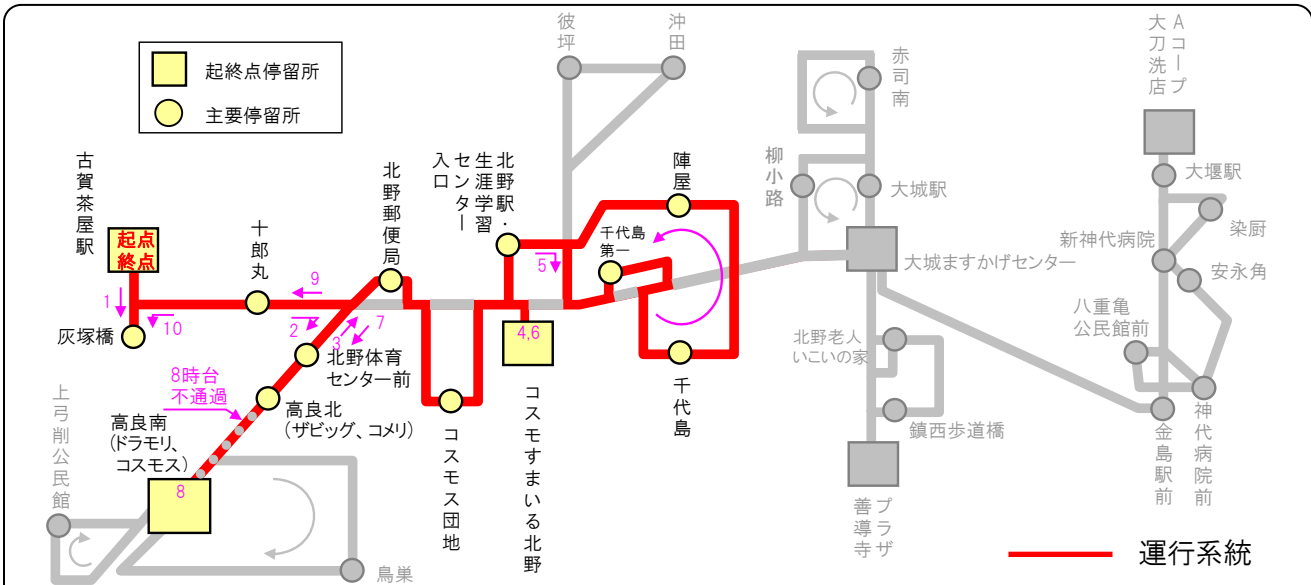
起終点停留所
主要停留所

古賀茶屋駅
起点終点
灰塚橋
十郎丸
北野郵便局
北野駅・生涯学習センター入口
陣屋
千代島第一
千代島
コスモス団地
コスモすまいる北野
4,6
北野体育センター前
高良北（ザビッグ、コメリ）
高良南（ドラモリ、コスモス）
8
8時台不通過
上弓削公民館
鳥巣
彼坪
沖田
赤司南
柳小路
大城駅
大城ますかげセンター
北野老人いこいの家
鎮西歩道橋
善導寺
プラザ
Aコープ大刀洗店
大堰駅
染厨
新神代病院
安永角
八重亀公民館前
金島駅前
神代病院前
1
2
3
5
7
9
10
運行系統